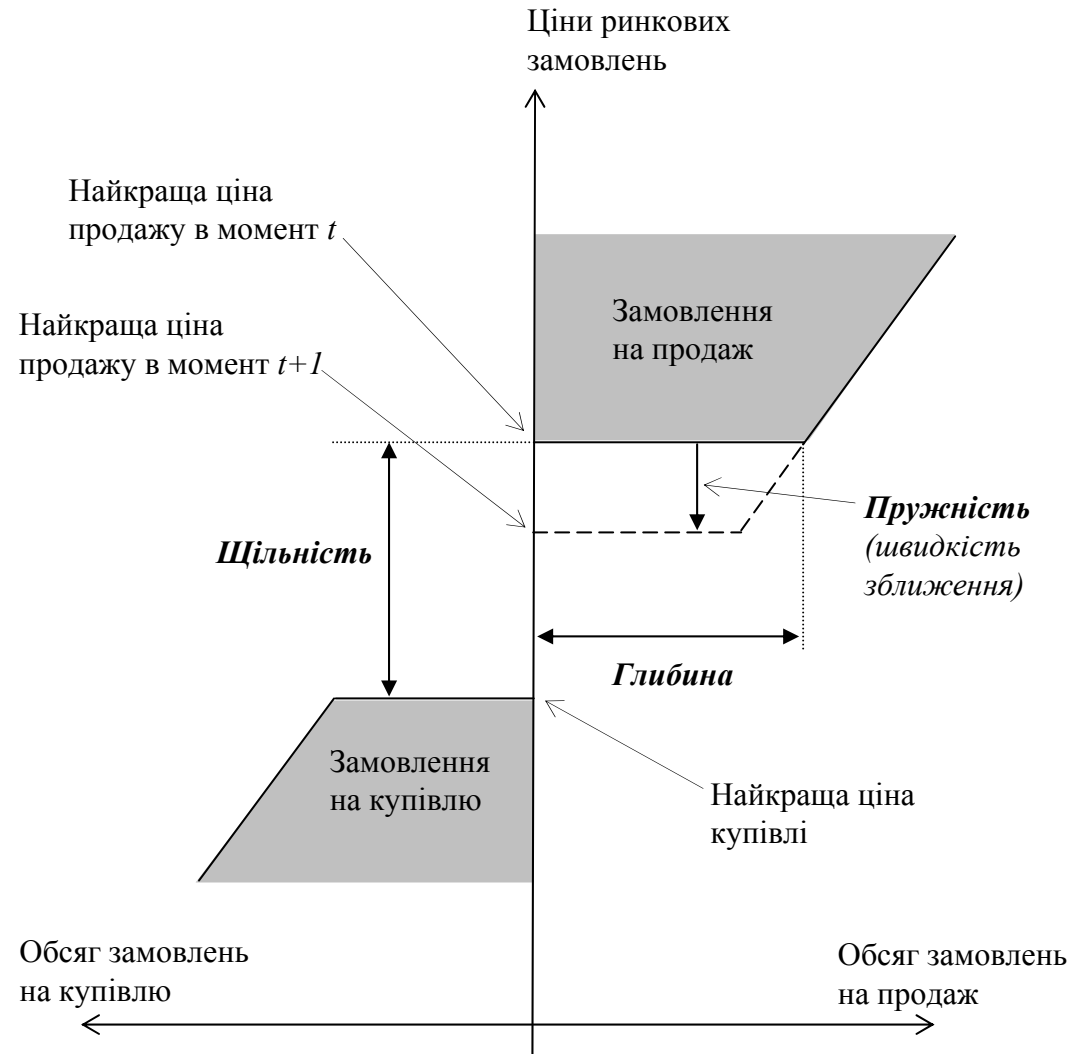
Ціни ринкових замовлень

Найкраща ціна продажу в момент $t$

Найкраща ціна продажу в момент $t+1$

Замовлення на продаж

Пружність (швидкість зближення)

Щільність

Глибина

Замовлення на купівлю

Найкраща ціна купівлі

Обсяг замовлень на купівлю

Обсяг замовлень на продаж